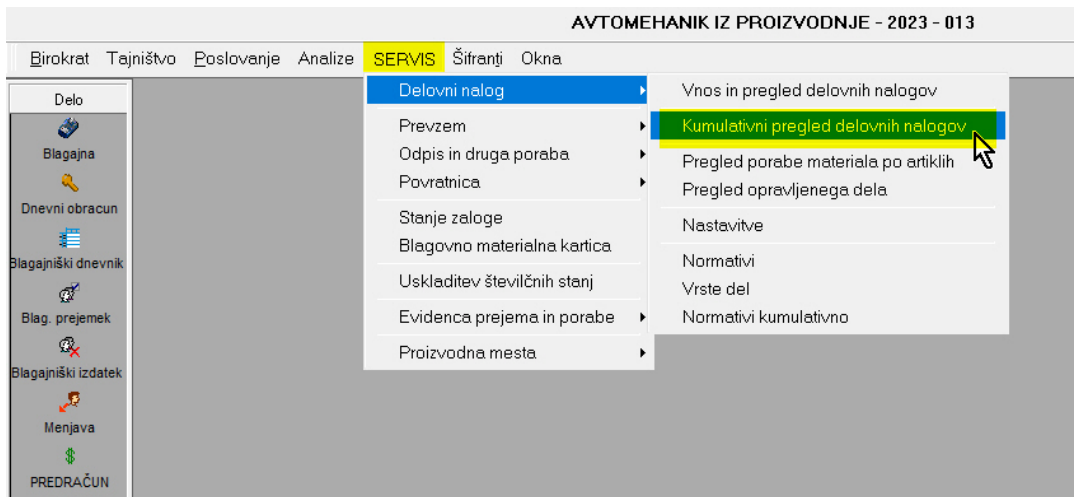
AVTOMEHANIK IZ PROIZVODNJE - 2023 - 013

Birokrat Tajništvo Poslovanje Analize SERVIS Šifranti Okna

Delo
Blagajna
Dnevni obracun
Blagajniški dnevnik
Blag. prejemek
Blagajniški izdatek
Menjava
PREDRAČUN

Delovni nalog
Prevzem
Odpis in druga poraba
Povratnica
Stanje zaloge
Blagovno materialna kartica
Uskladitev številčnih stanj
Evidenca prejema in porabe
Proizvodna mesta

Vnos in pregled delovnih nalogov
Kumulativni pregled delovnih nalogov
Pregled porabe materiala po artiklih
Pregled opravljenega dela
Nastavitve
Normativi
Vrste del
Normativi kumulativno